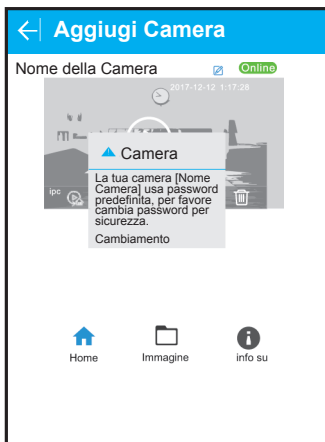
Aggiugi Camera

Nome della Camera Online

2017-12-12 1:17:28

ipc

Camera

La tua camera [Nome Camera] usa password predefinita, per favore cambia password per sicurezza.

Cambiamento

Home Immagine info su